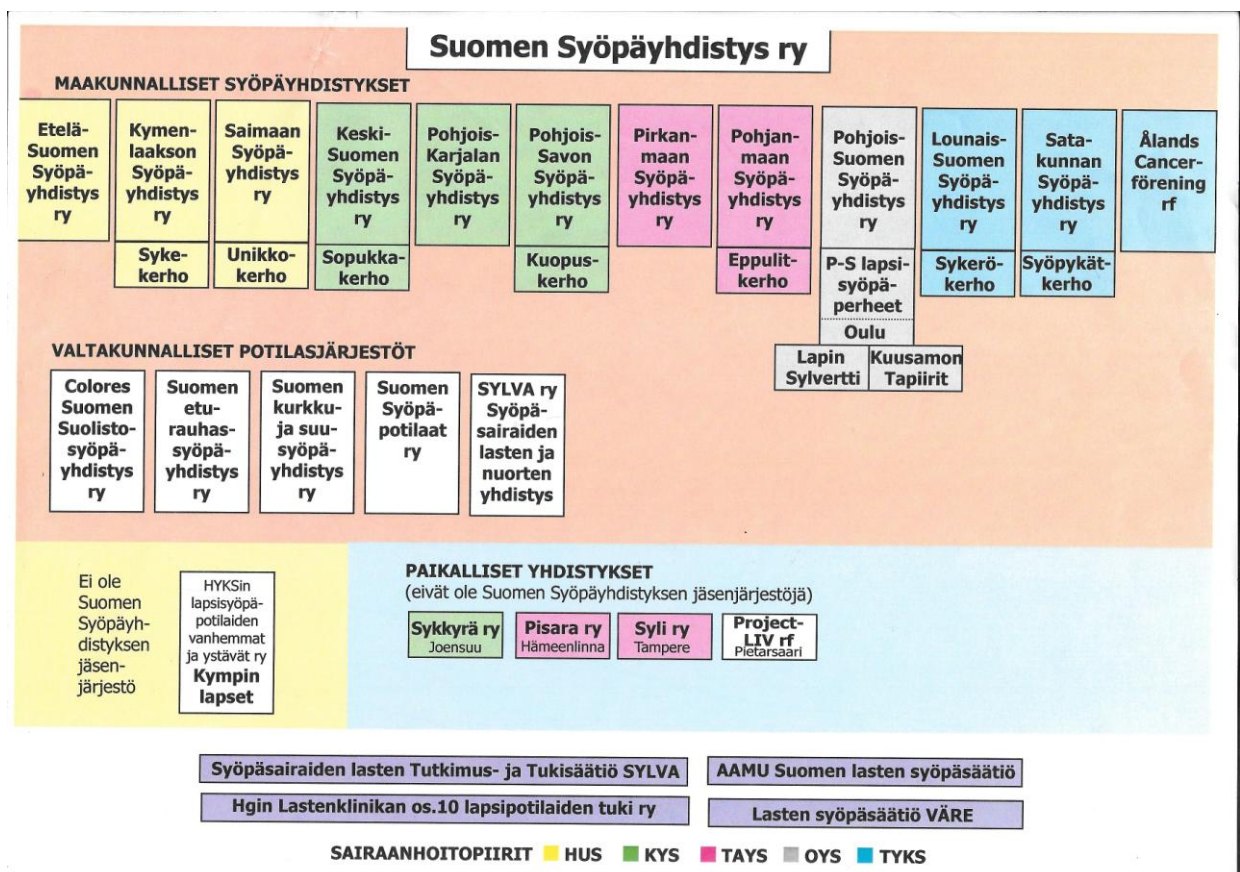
Suomen Syöpäyhdistys ry

MAAKUNNALLISET SYÖPÄYHDISTYKSET

Etelä-Suomen Syöpäyhdistys ry

Kymenlaakson Syöpäyhdistys ry

Sykekerho

Saimaan Syöpäyhdistys ry

Unikkokerho

Keski-Suomen Syöpäyhdistys ry

Sopukkakerho

Pohjois-Karjalan Syöpäyhdistys ry

Pohjois-Savon Syöpäyhdistys ry

Kuopuskerho

Pirkanmaan Syöpäyhdistys ry

Pohjanmaan Syöpäyhdistys ry

Eppulitkerho

Pohjois-Suomen Syöpäyhdistys ry

P-S lapsisyöpäperheet

Oulu

Lapin Sylvertti

Kuusamon Tapiirit

Lounais-Suomen Syöpäyhdistys ry

Sykeröikerho

Satakunnan Syöpäyhdistys ry

Syöpykätkerho

Ålands Cancerförening rf

VALTAKUNNALLISET POTILASJÄRJESTÖT

Colores Suomen Suolistosyöpäyhdistys ry

Suomen eturauhassyöpäyhdistys ry

Suomen kurkkuja suusyöpäyhdistys ry

Suomen Syöpäpotilaat ry

SYLVA ry Syöpäsairaiden lasten ja nuorten yhdistys

Ei ole Suomen Syöpäyhdistyksen jäsenjärjestö

HYKSin lapsisyöpäpotilaiden vanhemmat ja ystävät ry Kympin lapset

PAIKALLISET YHDISTYKSET
(eivät ole Suomen Syöpäyhdistyksen jäsenjärjestöjä)

Sykkyrä ry Joensuu

Pisara ry Hämeenlinna

Syli ry Tampere

Project-LIV rf Pietarsaari

Syöpäsairaiden lasten Tutkimus- ja Tukisäätiö SYLVA

AAMU Suomen lasten syöpäsäätiö

Hgin Lastenklinikan os.10 lapsipotilaiden tuki ry

Lasten syöpäsäätiö VÄRE

SAIRAANHOITOPIIRIT HUS KYS TAYS OYS TYKS